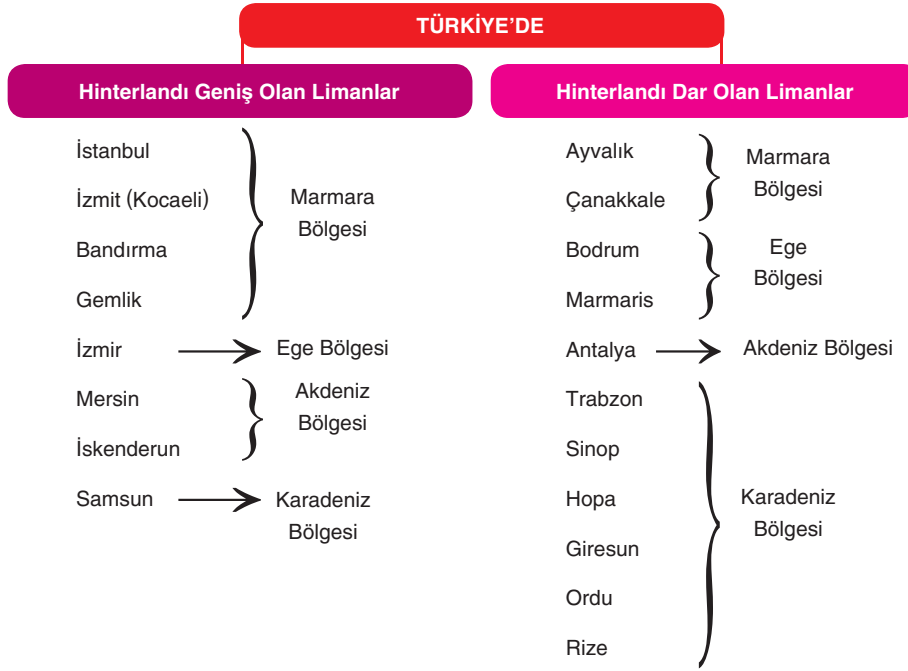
TÜRKİYE'DE

Hinterlandı Geniş Olan Limanlar

İstanbul
İzmit (Kocaeli)
Bandırma
Gemlik
Marmara Bölgesi

İzmir → Ege Bölgesi

Mersin
İskenderun
Akdeniz Bölgesi

Samsun → Karadeniz Bölgesi

Hinterlandı Dar Olan Limanlar

Ayvalık
Çanakkale
Marmara Bölgesi

Bodrum
Marmaris
Ege Bölgesi

Antalya → Akdeniz Bölgesi

Trabzon
Sinop
Hopa
Giresun
Ordu
Rize
Karadeniz Bölgesi